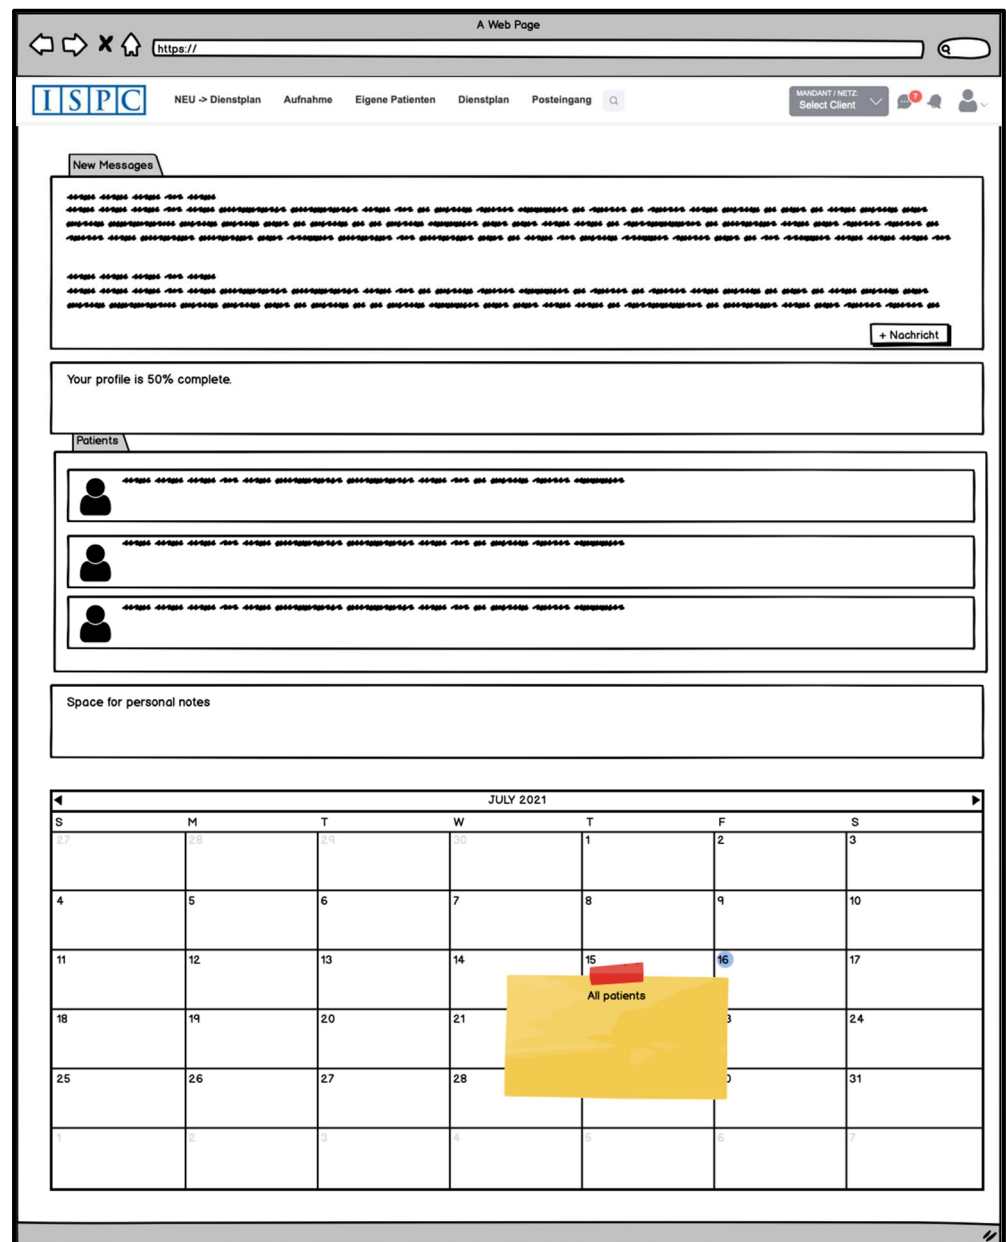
A Web Page

https://

ISPC

NEU -> Dienstplan

Aufnahme

Eigene Patienten

Dienstplan

Posteingang

MANDANT / NETZ:
Select Client

7

New Messages

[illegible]

+ Nachricht

Your profile is 50% complete.

Patients

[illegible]

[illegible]

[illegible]

Space for personal notes

JULY 2021

| S | M | T | W | T | F | S |
|---|---|---|---|---|---|---|
| 27 | 28 | 29 | 30 | 1 | 2 | 3 |
| 4 | 5 | 6 | 7 | 8 | 9 | 10 |
| 11 | 12 | 13 | 14 | 15 | 16 | 17 |
| 18 | 19 | 20 | 21 | | 3 | 24 |
| 25 | 26 | 27 | 28 | | 0 | 31 |
| 1 | 2 | 3 | 4 | 5 | 6 | 7 |

All patients